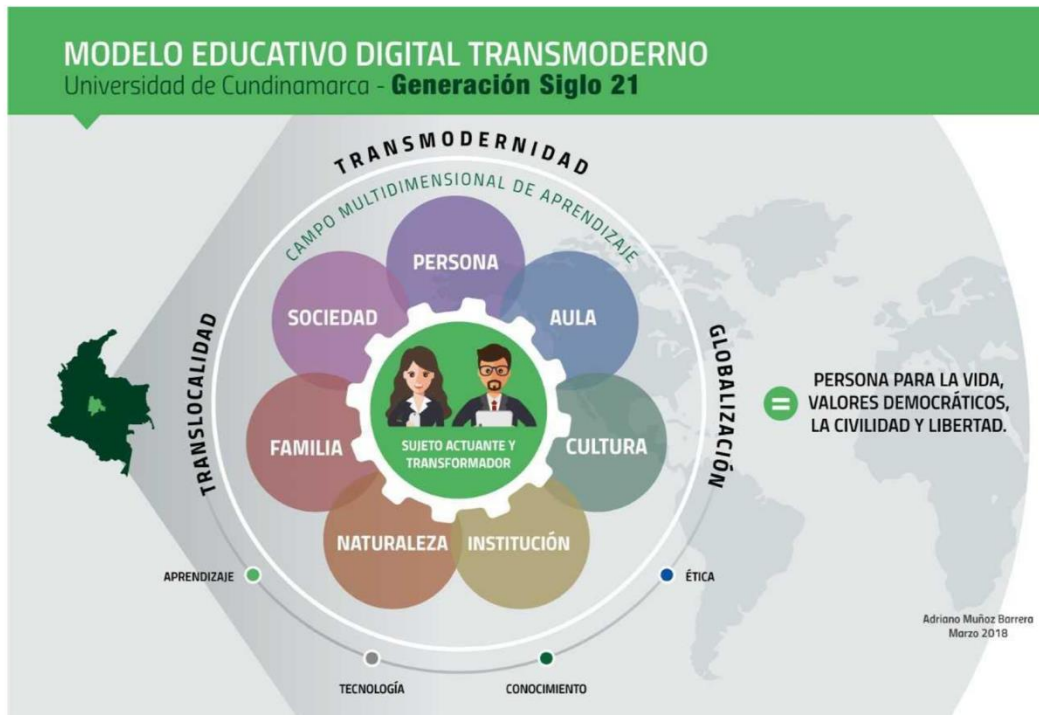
MODELO EDUCATIVO DIGITAL TRANSMODERNO
Universidad de Cundinamarca - **Generación Siglo 21**

TRANSMODERNIDAD
CAMPO MULTIDIMENSIONAL DE APRENDIZAJE

TRANSLOCALIDAD
GLOBALIZACIÓN

PERSONA
SOCIEDAD
AULA
FAMILIA
CULTURA
NATURALEZA
INSTITUCIÓN

SUJETO ACTUANTE Y TRANSFORMADOR

=
PERSONA PARA LA VIDA, VALORES DEMOCRÁTICOS, LA CIVILIDAD Y LIBERTAD.

APRENDIZAJE
ÉTICA
TECNOLOGÍA
CONOCIMIENTO

Adriano Muñoz Barrera
Marzo 2018